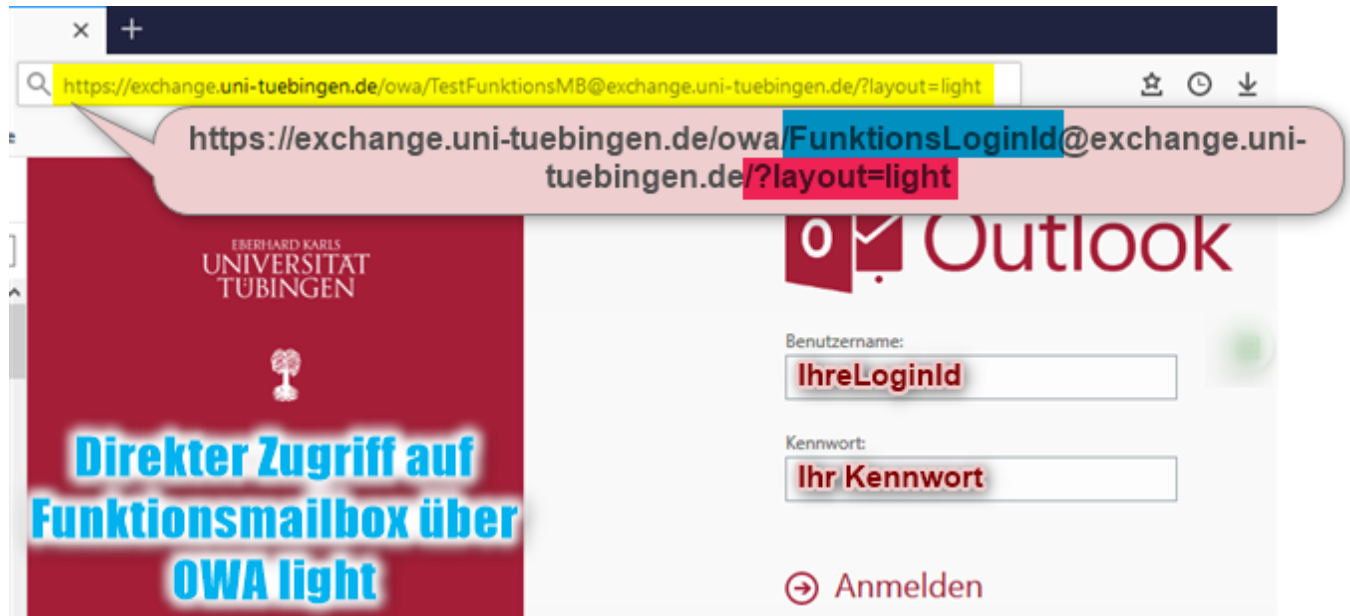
https://exchange.uni-tuebingen.de/owa/TestFunktionsMB@exchange.uni-tuebingen.de/?layout=light

https://exchange.uni-tuebingen.de/owa/FunktionsLoginId@exchange.uni-tuebingen.de/?layout=light

EBERHARD KARLS
UNIVERSITÄT
TÜBINGEN

Direkter Zugriff auf Funktionsmailbox über OWA light

Outlook

Benutzername:
IhreLoginId

Kennwort:
Ihr Kennwort

Anmelden